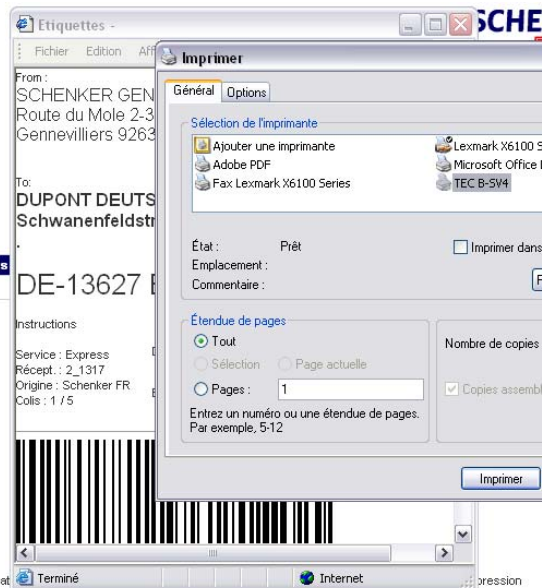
Etiquettes -
SCHE
Fichier Edition Aff
From :
SCHENKER GEN
Route du Mole 2-3
Gennevilliers 9263
To:
DUPONT DEUTS
Schwanenfeldstr
.
DE-13627 E
Instructions
Service : Express
Récept. : 2_1317
Origine : Schenker FR
Colis : 1 / 5

Imprimer
Général Options
Sélection de l'imprimante
Ajouter une imprimante
Adobe PDF
Fax Lexmark X6100 Series
Lexmark X6100 S
Microsoft Office I
TEC B-SV4
État : Prêt
Emplacement :
Commentaire :
Imprimer dans
Étendue de pages
Tout
Sélection
Page actuelle
Pages : 1
Entrez un numéro ou une étendue de pages. Par exemple, 5-12
Nombre de copies
Copies assembl
Imprimer

Terminé
Internet
pression